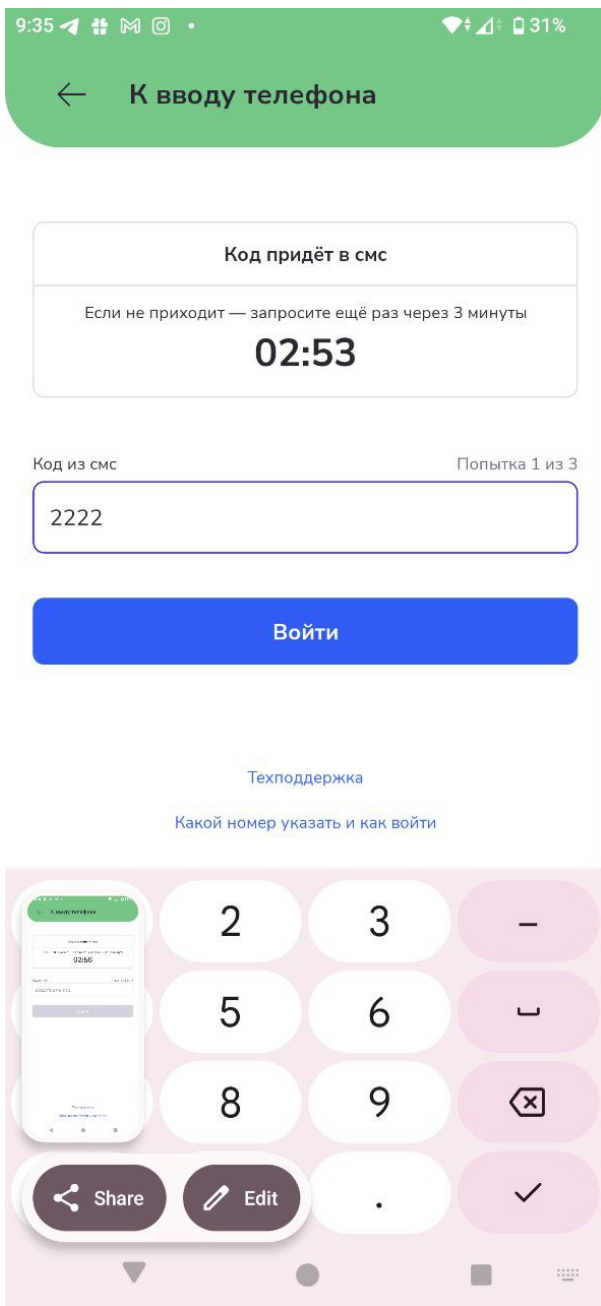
9:35 31%

К вводу телефона

Код придёт в смс

Если не приходит — запросите ещё раз через 3 минуты

02:53

Код из смс

Попытка 1 из 3

2222

Войти

Техподдержка

Какой номер указать и как войти

2
3
–
5
6
8
9
.

Share
Edit